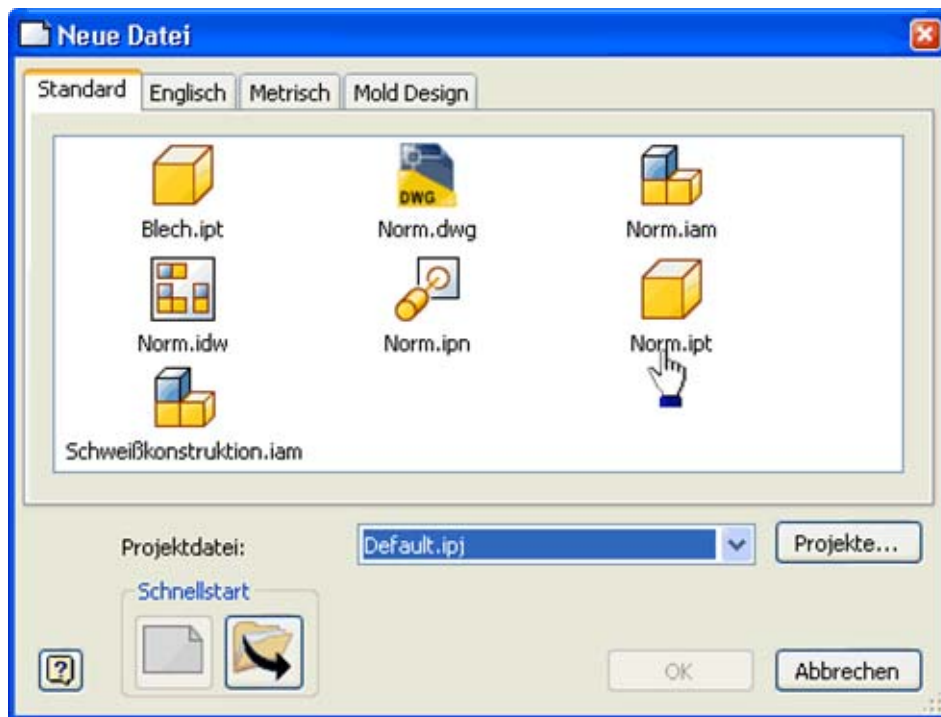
Neue Datei

Standard | Englisch | Metrisch | Mold Design

DWG

Blech.ipt
Norm.dwg
Norm.iam
Norm.idw
Norm.ipn
Norm.ipt
Schweißkonstruktion.iam

Projektdatei:
Default.ipj
Projekte...

Schnellstart

?

OK
Abbrechen